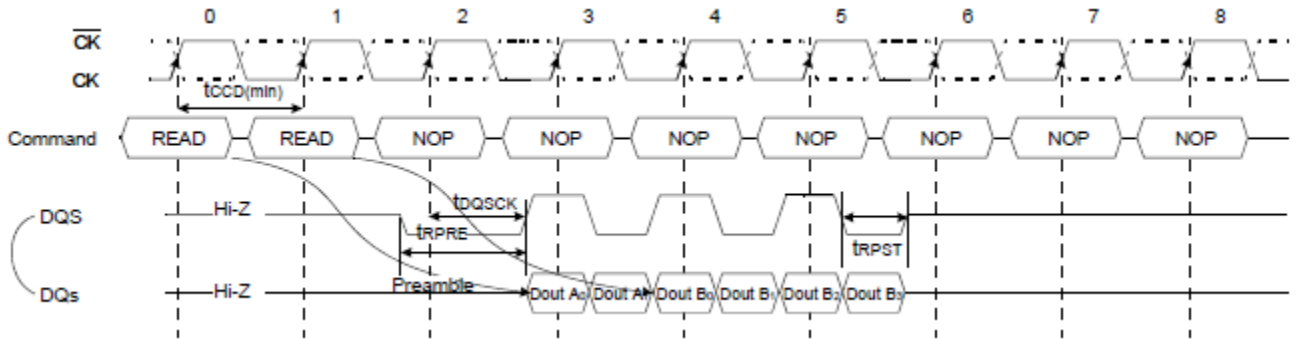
0 1 2 3 4 5 6 7 8

$\overline{CK}$

CK

$t_{CCD(min)}$

Command READ READ NOP NOP NOP NOP NOP NOP NOP

DQS Hi-Z

$t_{DQSCK}$

$t_{RPRE}$

$t_{RPST}$

DQs Hi-Z

Preamble

Dout $A_0$ Dout $A_1$ Dout $B_0$ Dout $B_1$ Dout $B_2$ Dout $B_3$